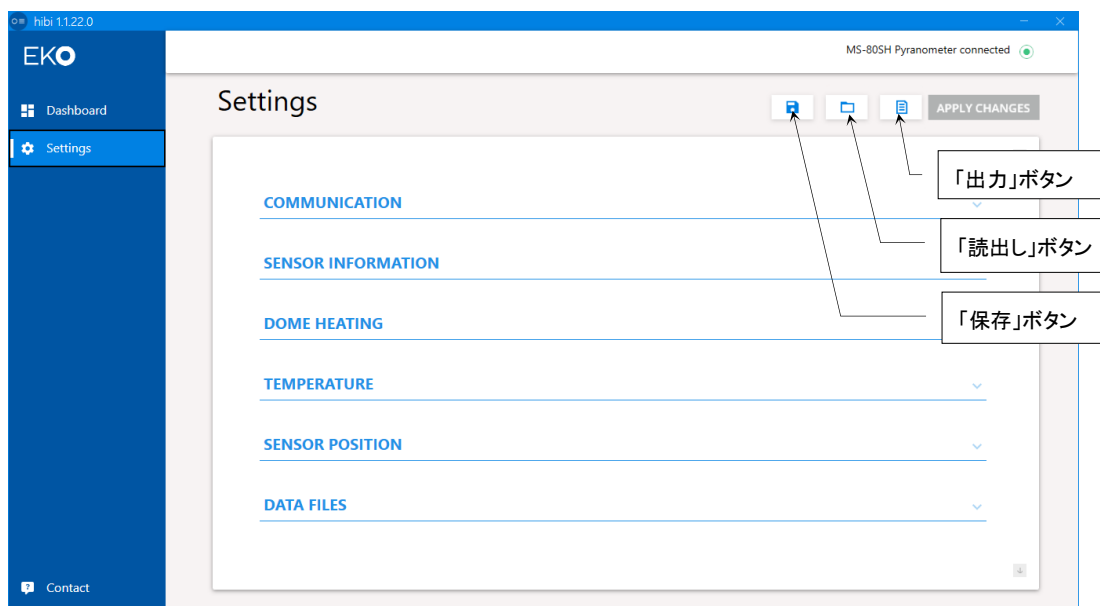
hibi 1.1.22.0

EKO

Dashboard

Settings

Contact

MS-80SH Pyranometer connected

Settings

APPLY CHANGES

「出力」ボタン

「読出し」ボタン

「保存」ボタン

COMMUNICATION

SENSOR INFORMATION

DOME HEATING

TEMPERATURE

SENSOR POSITION

DATA FILES